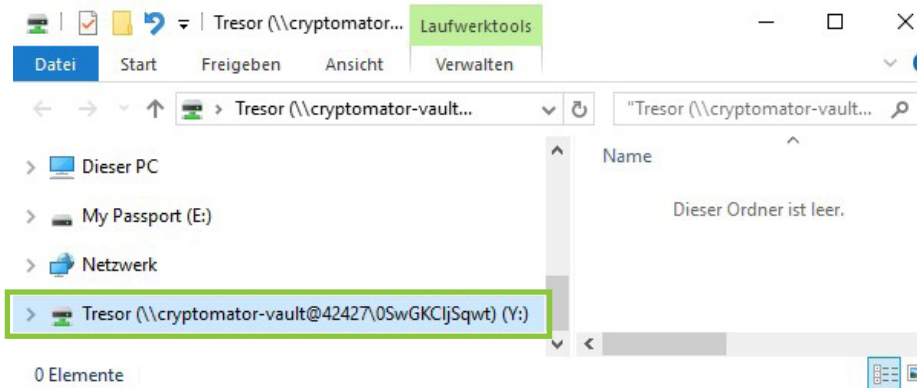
Tresor (\\cryptomator... Laufwerktools
Datei Start Freigeben Ansicht Verwalten
Tresor (\\cryptomator-vault...
"Tresor (\\cryptomator-vault...
Dieser PC
My Passport (E:)
Netzwerk
Tresor (\\cryptomator-vault@42427\0SwGKCljSqwt) (Y:)
Name
Dieser Ordner ist leer.
0 Elemente